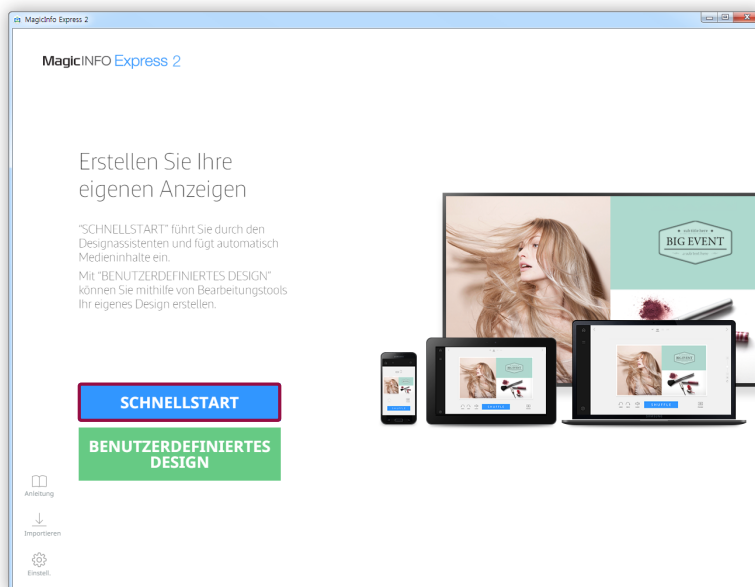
MagicInfo Express 2

MagicINFO Express 2

Erstellen Sie Ihre eigenen Anzeigen

"SCHNELLSTART" führt Sie durch den Designassistenten und fügt automatisch Medieninhalte ein.
Mit "BENUTZERDEFINIERTES DESIGN" können Sie mithilfe von Bearbeitungstools Ihr eigenes Design erstellen.

BIG EVENT

SCHNELLSTART

BENUTZERDEFINIERTES DESIGN

Anleitung

Importieren

Einstell.